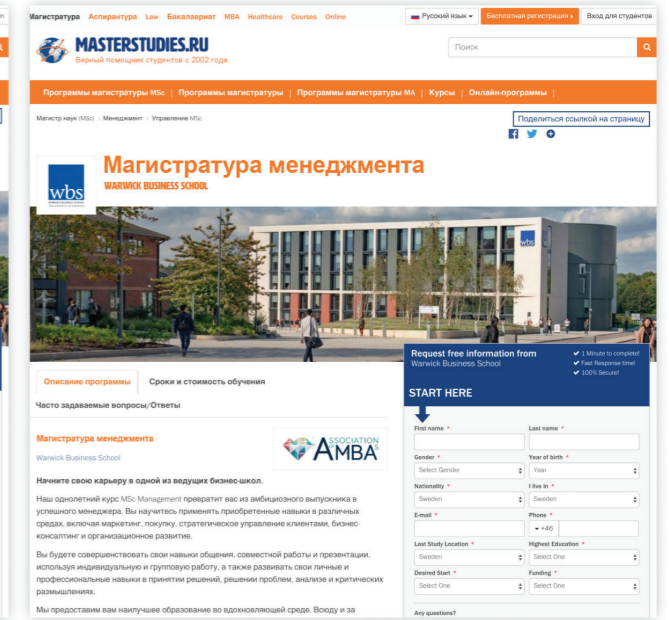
Магистратура Аспирантура Law Бакалавриат MBA Healthcare Courses Online

Русский язык ▾ Бесплатная регистрация ▸ Вход для студентов

MASTERSTUDIES.RU
Верный помощник студентов с 2002 года

Поиск

Программы магистратуры MSc | Программы магистратуры | Программы магистратуры MA | Курсы | Онлайн-программы

Магистр наук (MSc) › Менеджмент › Управление MSc

Поделиться ссылкой на страницу

Магистратура менеджмента
WARWICK BUSINESS SCHOOL

wbs

Описание программы
Сроки и стоимость обучения
Часто задаваемые вопросы/Ответы

Магистратура менеджмента
Warwick Business School

ASSOCIATION AMBA

Начните свою карьеру в одной из ведущих бизнес-школ.

Наш однолетний курс MSc Management превратит вас из амбициозного выпускника в успешного менеджера. Вы научитесь применять приобретенные навыки в различных средах, включая маркетинг, покупку, стратегическое управление клиентами, бизнес-консалтинг и организационное развитие.

Вы будете совершенствовать свои навыки общения, совместной работы и презентации, используя индивидуальную и групповую работу, а также развивать свои личные и профессиональные навыки в принятии решений, решении проблем, анализе и критических размышлениях.

Мы предоставим вам наилучшее образование во вдохновляющей среде. Всюду и за

Request free information from
Warwick Business School
✔ 1 Minute to complete!
✔ Fast Response time!
✔ 100% Secure!

START HERE

| First name * | Last name * |
|---|---|
| Gender * Select Gender | Year of birth * Year |
| Nationality * Sweden | I live in * Sweden |
| E-mail * | Phone * +46 |
| Last Study Location * Sweden | Highest Education * Select One |
| Desired Start * Select One | Funding * Select One |

Any questions?